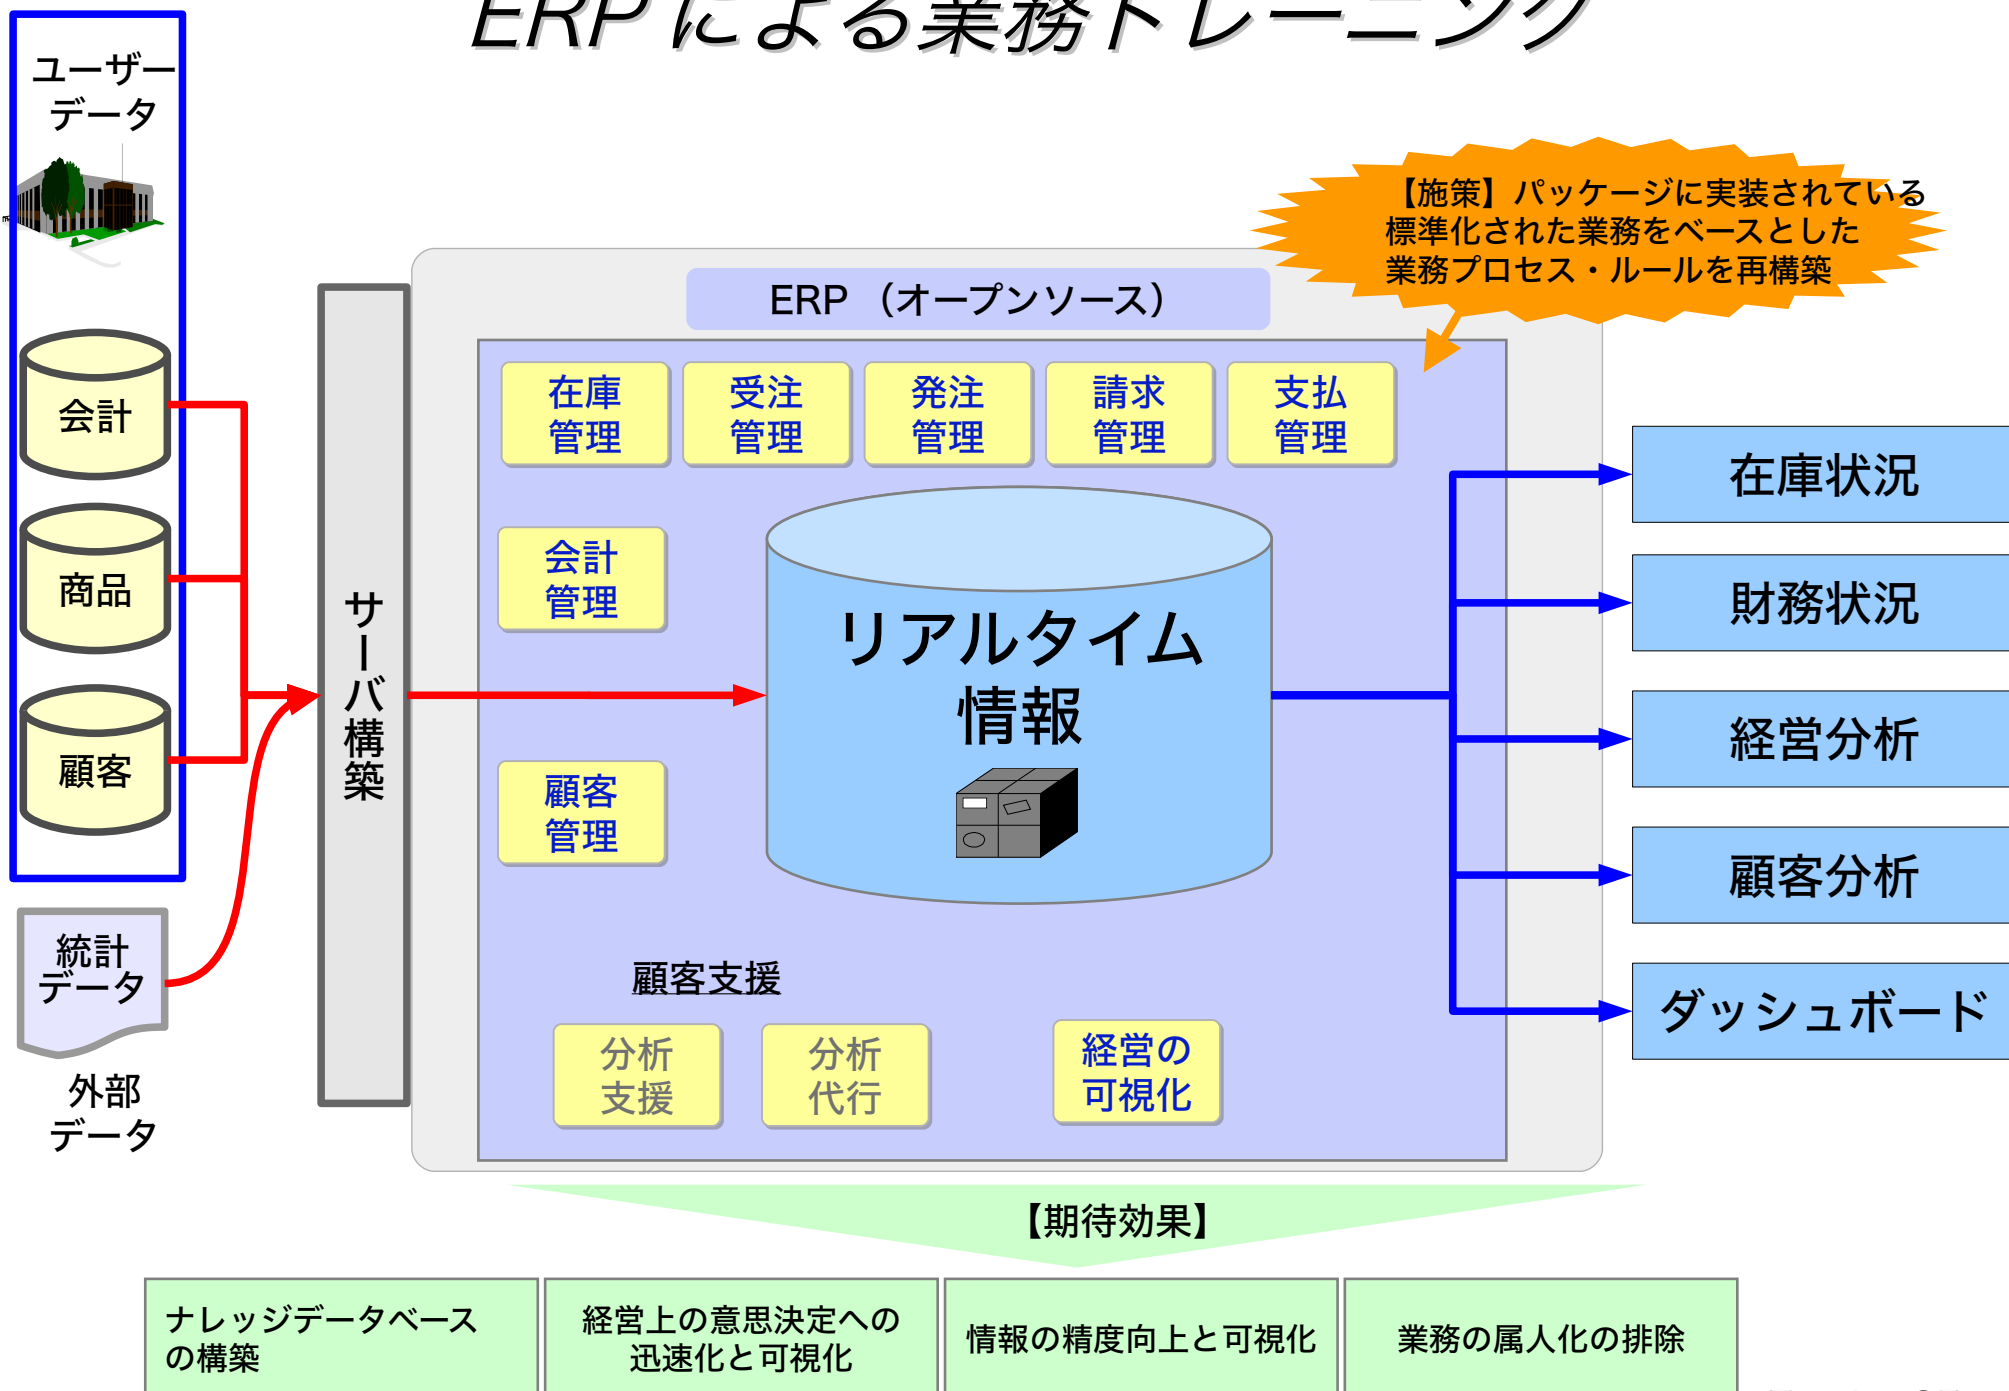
ERPによる業務トレーニング

ユーザーデータ

会計

商品

顧客

統計データ

外部データ

サーバ構築

ERP（オープンソース）

【施策】パッケージに実装されている標準化された業務をベースとした業務プロセス・ルールを再構築

在庫管理

受注管理

発注管理

請求管理

支払管理

会計管理

顧客管理

リアルタイム情報

顧客支援

分析支援

分析代行

経営の可視化

在庫状況

財務状況

経営分析

顧客分析

ダッシュボード

【期待効果】

| ナレッジデータベースの構築 | 経営上の意思決定への迅速化と可視化 | 情報の精度向上と可視化 | 業務の属人化の排除 |
|---|---|---|---|